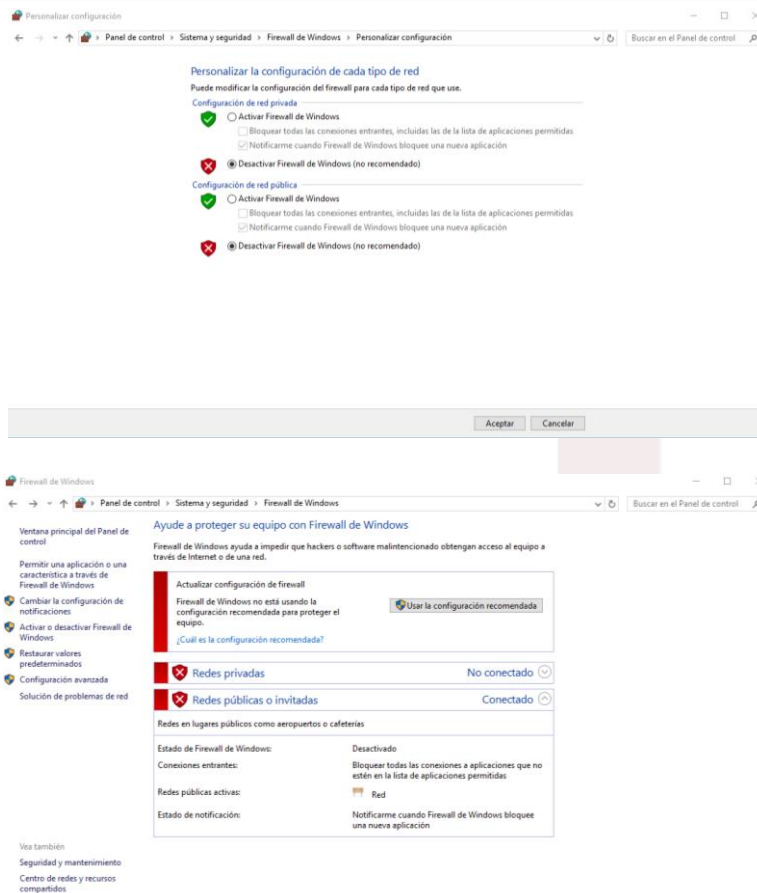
Personalizar configuración

← → ↑ > Panel de control > Sistema y seguridad > Firewall de Windows > Personalizar configuración

Buscar en el Panel de control

Personalizar la configuración de cada tipo de red

Puede modificar la configuración del firewall para cada tipo de red que use.

Configuración de red privada

Activar Firewall de Windows

Bloquear todas las conexiones entrantes, incluidas las de la lista de aplicaciones permitidas

Notificarme cuando Firewall de Windows bloquee una nueva aplicación

Desactivar Firewall de Windows (no recomendado)

Configuración de red pública

Activar Firewall de Windows

Bloquear todas las conexiones entrantes, incluidas las de la lista de aplicaciones permitidas

Notificarme cuando Firewall de Windows bloquee una nueva aplicación

Desactivar Firewall de Windows (no recomendado)

Aceptar Cancelar

Firewall de Windows

← → ↑ > Panel de control > Sistema y seguridad > Firewall de Windows

Buscar en el Panel de control

Ventana principal del Panel de control

Permitir una aplicación o una característica a través de Firewall de Windows

Cambiar la configuración de notificaciones

Activar o desactivar Firewall de Windows

Restaurar valores predeterminados

Configuración avanzada

Solución de problemas de red

Ayude a proteger su equipo con Firewall de Windows

Firewall de Windows ayuda a impedir que hackers o software malintencionado obtengan acceso al equipo a través de Internet o de una red.

Actualizar configuración de firewall

Firewall de Windows no está usando la configuración recomendada para proteger el equipo.

Usar la configuración recomendada

¿Cuál es la configuración recomendada?

Redes privadas No conectado

Redes públicas o invitadas Conectado

Redes en lugares públicos como aeropuertos o cafeterías

| | |
|---|---|
| Estado de Firewall de Windows: | Desactivado |
| Conexiones entrantes: | Bloquear todas las conexiones a aplicaciones que no estén en la lista de aplicaciones permitidas |
| Redes públicas activas: | Red |
| Estado de notificación: | Notificarme cuando Firewall de Windows bloquee una nueva aplicación |

Vea también

Seguridad y mantenimiento

Centro de redes y recursos compartidos